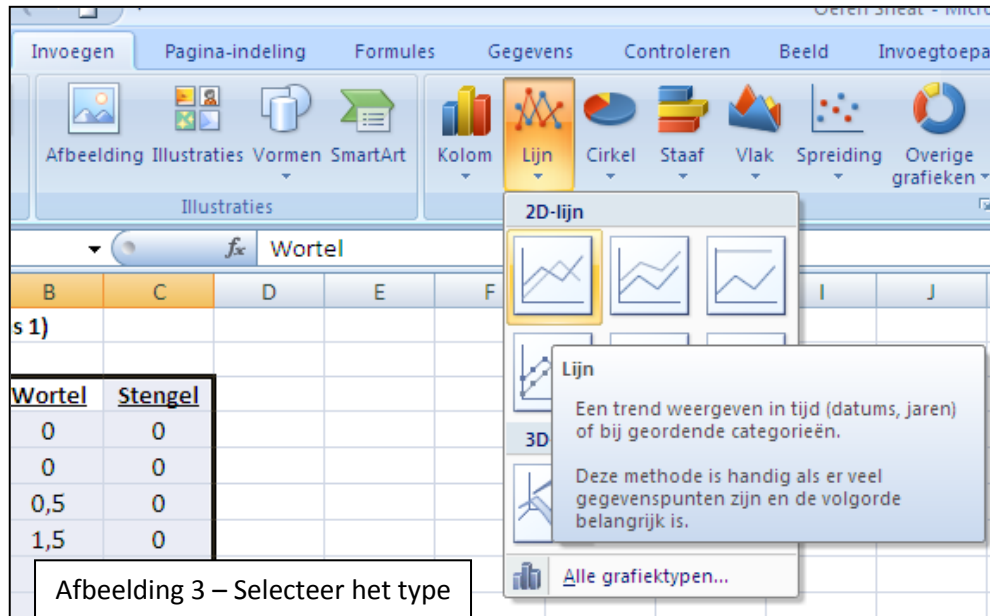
Oefen Sheat - Micro

Invoegen Pagina-indeling Formules Gegevens Controleren Beeld Invoegtoepa

Afbeelding Illustraties Vormen SmartArt

Illustraties

Kolom Lijn Cirkel Staaf Vlak Spreiding Overige grafieken

2D-lijn

$f_x$ Wortel

B C D E F I J

s 1)

| Wortel | Stengel |
|---|---|
| 0 | 0 |
| 0 | 0 |
| 0,5 | 0 |
| 1,5 | 0 |

3D

Lijn

Een trend weergeven in tijd (datums, jaren) of bij geordende categorieën.

Deze methode is handig als er veel gegevenspunten zijn en de volgorde belangrijk is.

Alle grafiektypen...

Afbeelding 3 – Selecteer het type